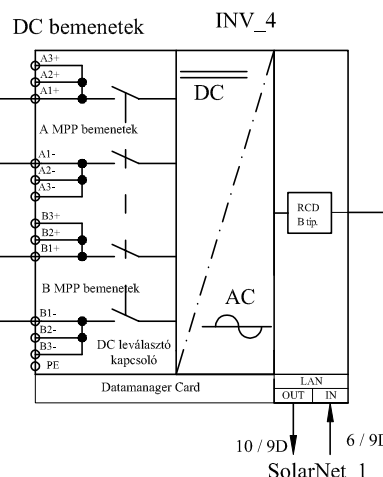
DC bemenetek

INV_4

A3+
A2+
A1+

DC

A MPP bemenetek

A1-
A2-
A3-

B3+
B2+
B1+

RCD
B típ.

B MPP bemenetek

AC

B1-
B2-
B3-

DC leválasztó kapcsoló

PE

Datamanager Card

LAN
OUT
IN

10 / 9D
6 / 9D

SolarNet 1